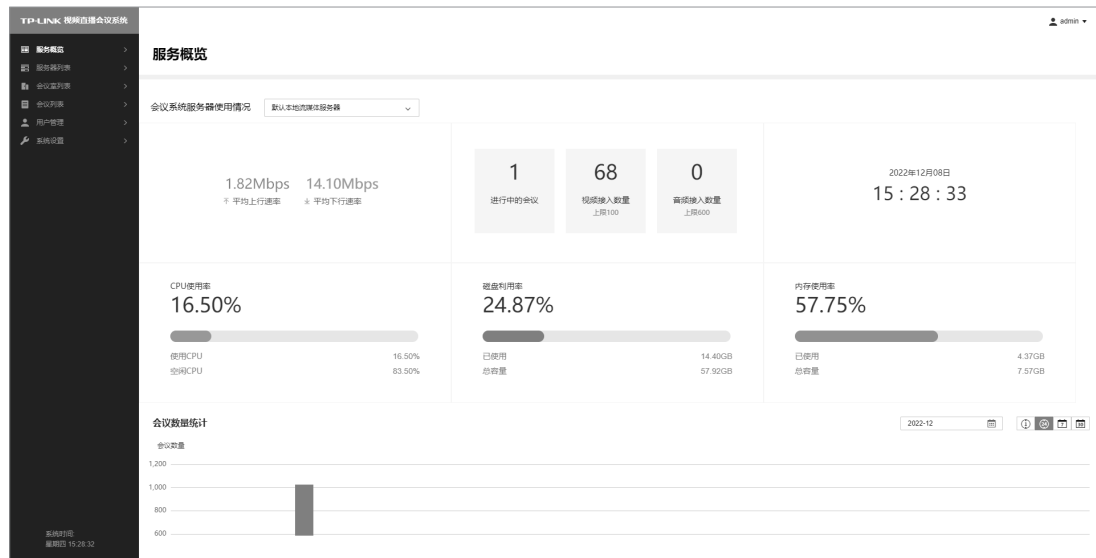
TP-LINK 视频直播会议系统

服务概览
服务器列表
会议室列表
会议列表
用户管理
系统设置

系统时间
星期四 15:28:32

admin

服务概览

会议系统服务器使用情况 默认本地流媒体服务器

1.82Mbps 14.10Mbps
平均上行速率 平均下行速率

1
进行中的会议

68
视频接入数量
上限100

0
音频接入数量
上限600

2022年12月08日
15 : 28 : 33

CPU使用率
16.50%
使用CPU 16.50%
空闲CPU 83.50%

磁盘利用率
24.87%
已使用 14.40GB
总容量 57.92GB

内存使用率
57.75%
已使用 4.37GB
总容量 7.57GB

会议数据统计
2022-12

会议数量
1,200
1,000
800
600